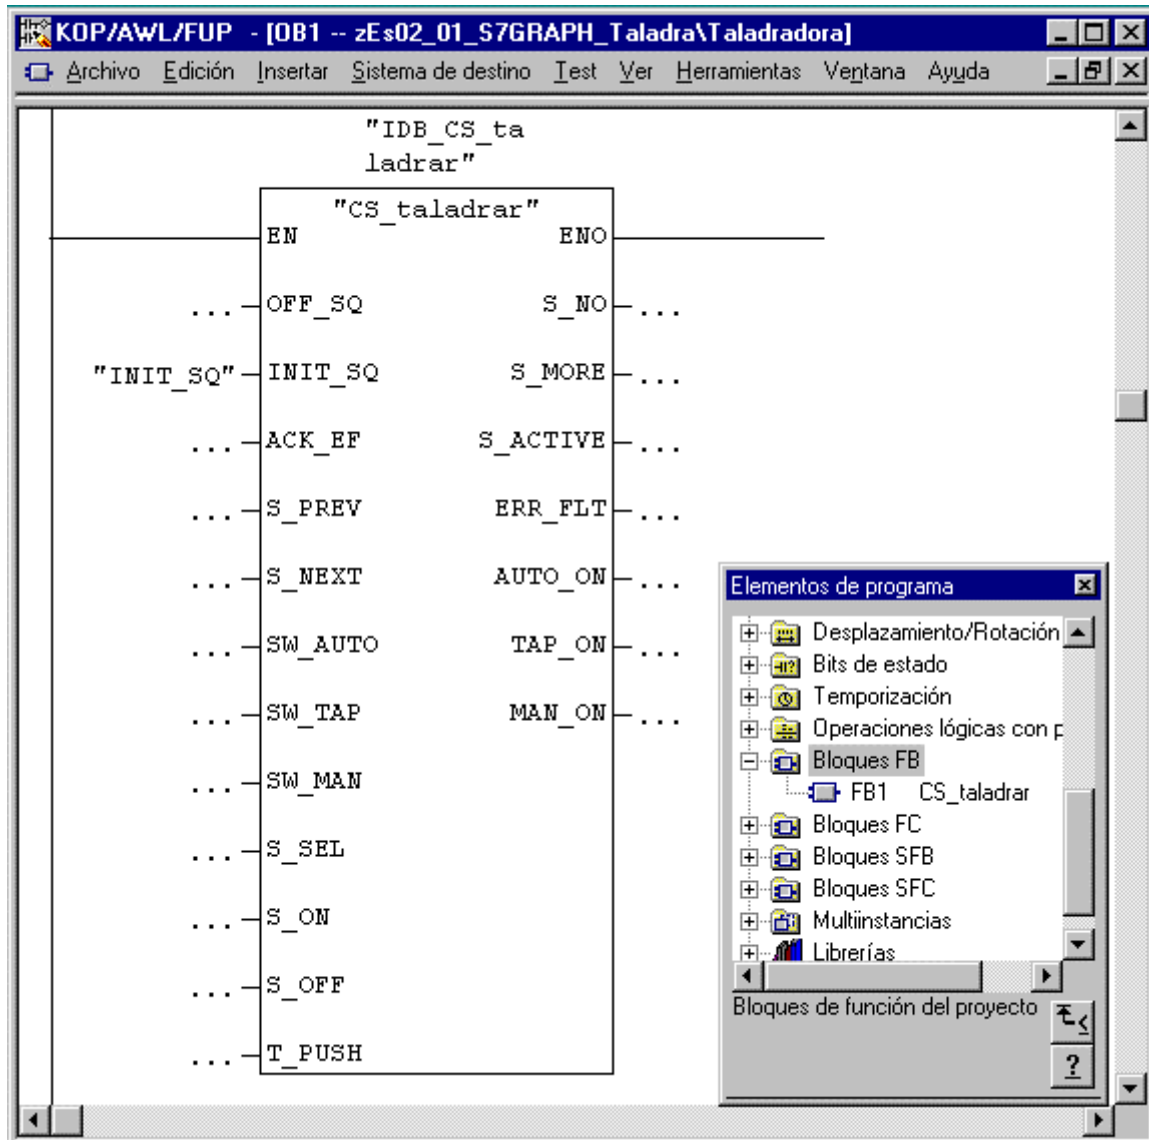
KOP/AWL/FUP - [OB1 -- zEs02_01_S7GRAPH_Taladra\Taladradora]

Archivo Edición Insertar Sistema de destino Test Ver Herramientas Ventana Ayuda

"IDB_CS_taladrar"

"CS_taladrar"

EN ENO

... OFF_SQ S_NO ...

"INIT_SQ" INIT_SQ S_MORE ...

... ACK_EF S_ACTIVE ...

... S_PREV ERR_FLT ...

... S_NEXT AUTO_ON ...

... SW_AUTO TAP_ON ...

... SW_TAP MAN_ON ...

... SW_MAN

... S_SEL

... S_ON

... S_OFF

... T_PUSH

Elementos de programa

Desplazamiento/Rotación
Bits de estado
Temporización
Operaciones lógicas con p
Bloques FB
FB1 CS_taladrar
Bloques FC
Bloques SFB
Bloques SFC
Multiinstancias
Librerías

Bloques de función del proyecto

?